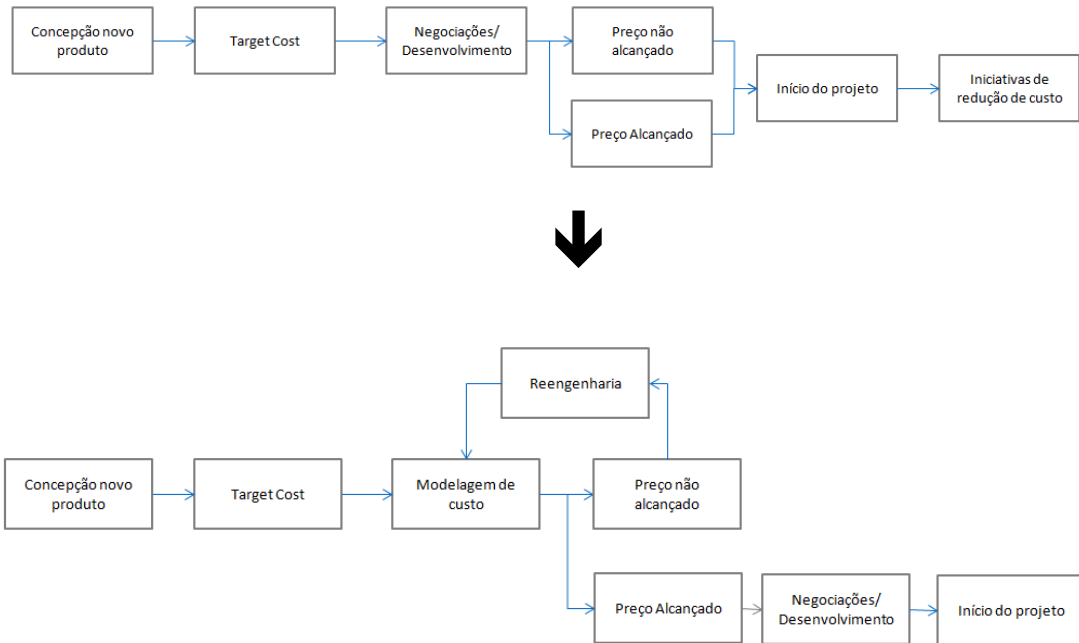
Concepção novo produto

Target Cost

Negociações/ Desenvolvimento

Preço não alcançado

Preço Alcançado

Início do projeto

Iniciativas de redução de custo

Reengenharia

Concepção novo produto

Target Cost

Modelagem de custo

Preço não alcançado

Preço Alcançado

Negociações/ Desenvolvimento

Início do projeto